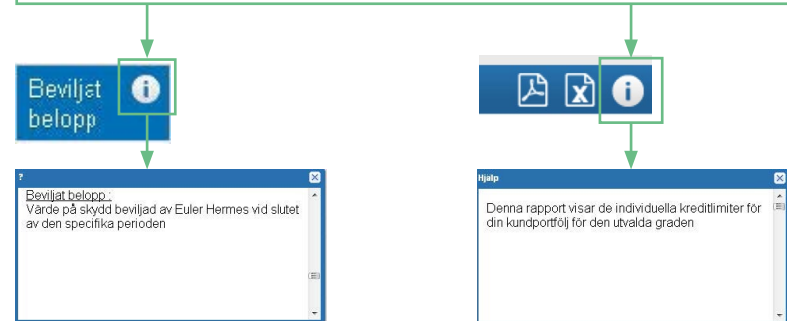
Beviljat belopp

?

Beviljat belopp :
Värde på skydd beviljad av Euler Hermes vid slutet av den specifika perioden

Hjälp

Denna rapport visar de individuella kreditlimiter för din kundportfölj för den utvalda graden